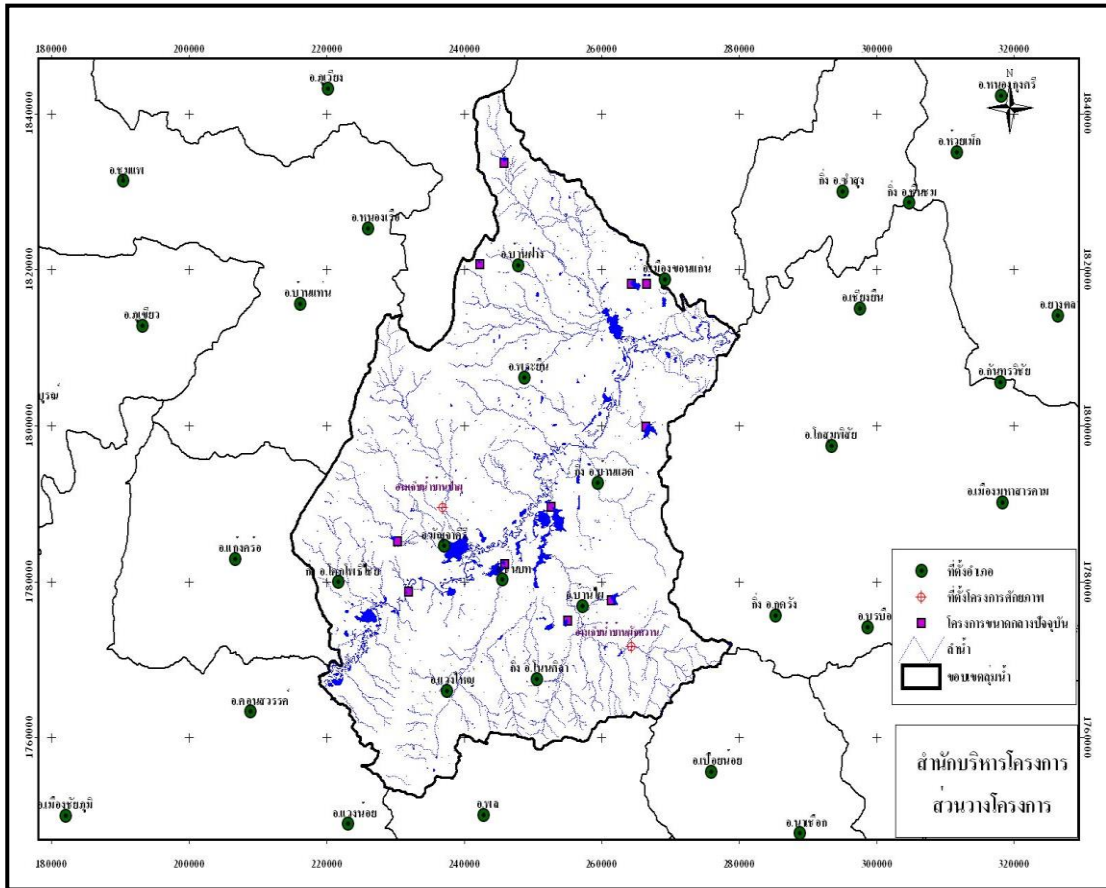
180000 200000 220000 240000 260000 280000 300000 320000

1840000
1820000
1800000
1780000
1760000

N

อ.หนองบัวศรี
อ.เวียง
อ.ชุมแพ
อ.ห้วยเม็ก
กิ่ง อ.ซำสูง
กิ่ง อ.ชำเสม
อ.หนองเรือ
อ.บ้านฝาง
อ.เมืองขอนแก่น
อ.บ้านแท่น
อ.ภูเขียว
อ.เชียงยืน
อ.ยางตลาด
อ.พระยืน
อ.กันทรวิชัย
บุรี
อ.โกสุมพิสัย
กิ่ง อ.บ้านแฮด
อ.เมืองมหาสารคาม
สถานีน้ำชนบทน้ำพอง
อ.แก้งคร้อ
อ.มัญจาคีรี
กิ่ง อ.โคกโพธิ์ไชย
อ.ชนบท
อ.บ้านไผ่
กิ่ง อ.ศรีคร้า
อ.บรบือ
สถานีน้ำชนบทน้ำชีกลาง
กิ่ง อ.โนนศิลา
อ.บ้านไผ่
อ.คอนสวรรค์
อ.เมืองชัยภูมิ
อ.แวงน้อย
อ.พล
อ.นาเชือก
อ.ปัยหน่อย

ที่ตั้งอำเภอ
ที่ตั้งโครงการศักยภาพ
โครงการขนาดกลางปัจจุบัน
ลำน้ำ
ขอบเขตลุ่มน้ำ

สำนักบริหารโครงการ
ส่วนวางโครงการ